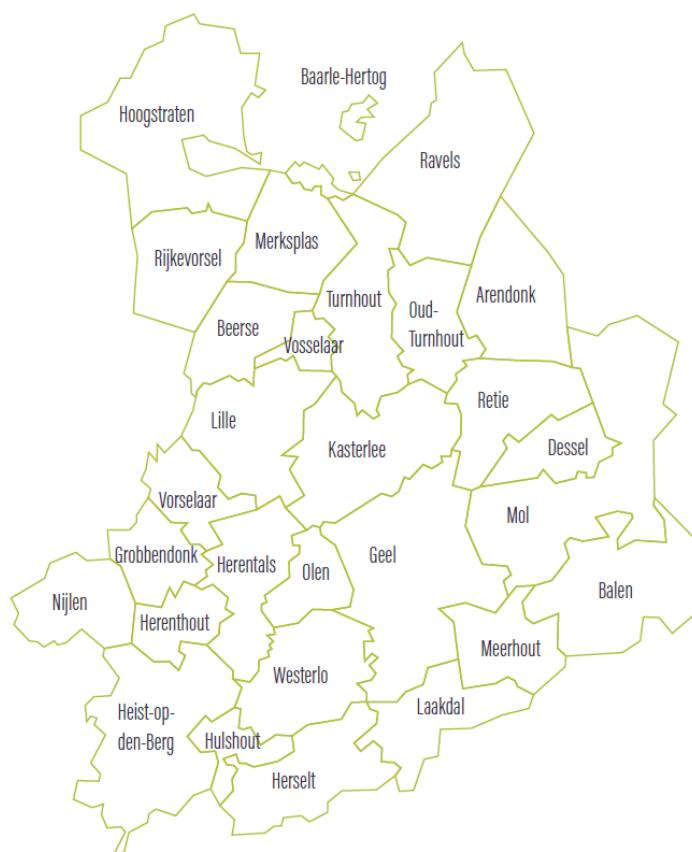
Baarle-Hertog
Hoogstraten
Ravels
Merksplas
Rijkevorsel
Turnhout
Arendonk
Oud-Turnhout
Beerse
Vosselaar
Retie
Lille
Kasterlee
Dessel
Vorselaar
Mol
Grobbendonk
Herentals
Olen
Geel
Nijlen
Balen
Herenthout
Meerhout
Westerlo
Heist-op-den-Berg
Laakdal
Hulshout
Herselt